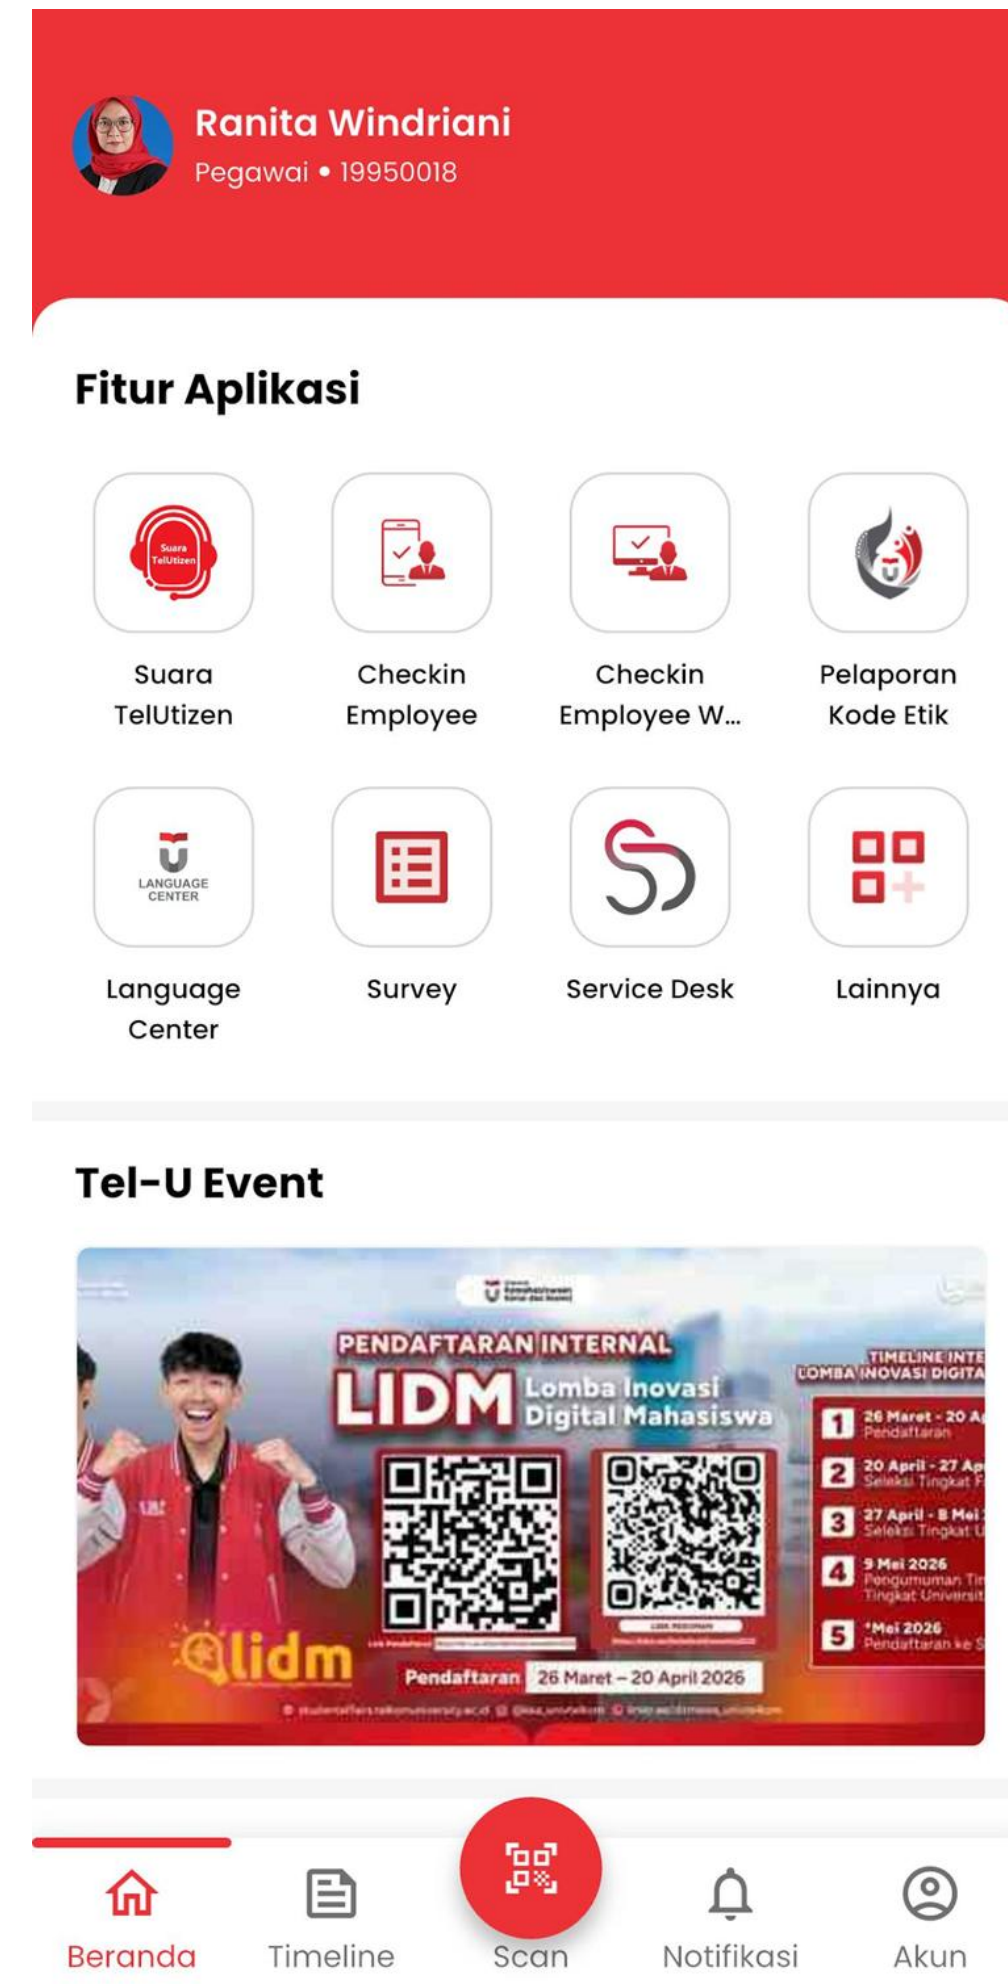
Ranita Windriani
Pegawai • 19950018

Fitur Aplikasi

Suara TelUtizen

Suara TelUtizen

Checkin Employee

Checkin Employee W...

Pelaporan Kode Etik

LANGUAGE CENTER

Language Center

Survey

Service Desk

Lainnya

Tel-U Event

PENDAFTARAN INTERNAL
LIDM Lomba Inovasi Digital Mahasiswa

TIMELINE INTE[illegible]
LOMBA INOVASI DIGITA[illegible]
1 26 Maret - 20 A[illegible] Pendaftaran
2 20 April - 27 Ap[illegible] Seleksi Tingkat F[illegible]
3 27 April - 8 Mei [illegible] Seleksi Tingkat U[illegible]
4 9 Mei 2026 Pengumuman Ti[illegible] Tingkat Universit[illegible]
5 *Mei 2026 Pendaftaran ke S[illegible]

lidm
Pendaftaran 26 Maret – 20 April 2026

Beranda
Timeline
Scan
Notifikasi
Akun